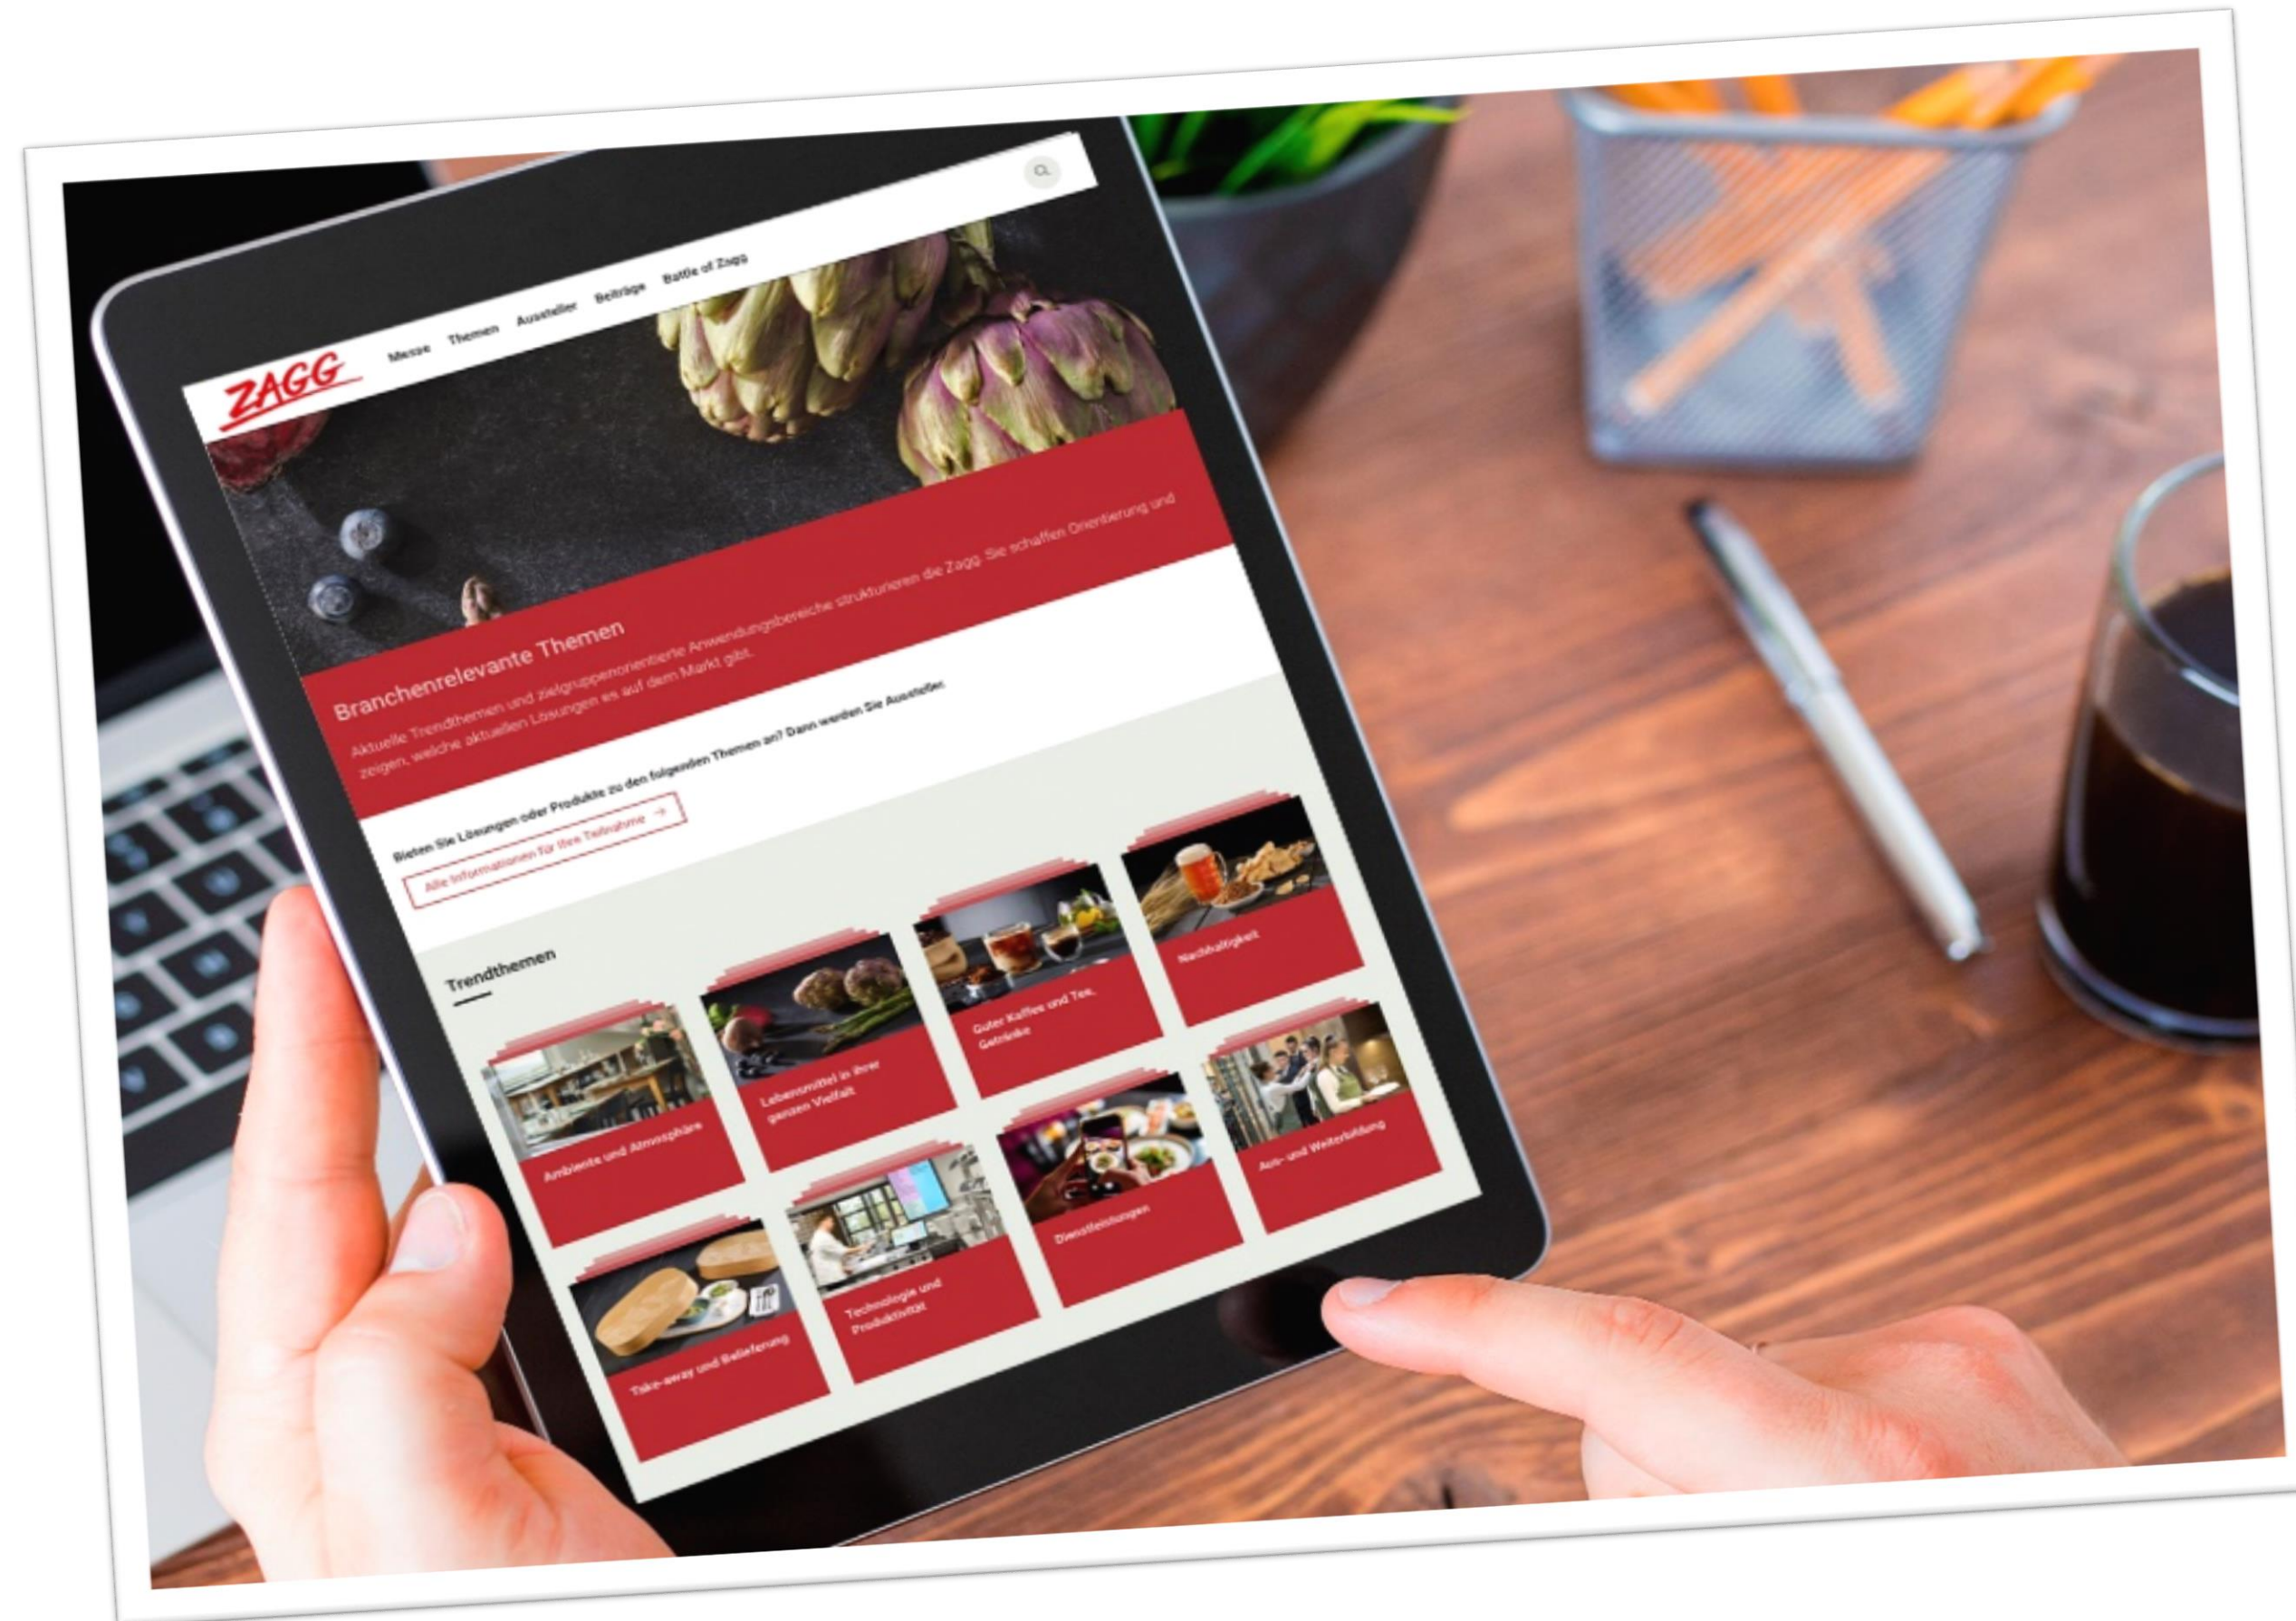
ZAGG

Messe Themen Aussteller Beiträge Battle of Zagg

Branchenrelevante Themen

Aktuelle Trendthemen und zielgruppenorientierte Anwendungsbereiche strukturieren die Zagg. Sie schaffen Orientierung und zeigen, welche aktuellen Lösungen es auf dem Markt gibt.

Bieten Sie Lösungen oder Produkte zu den folgenden Themen an? Dann werden Sie Aussteller.

Alle Informationen für Ihre Teilnahme →

Trendthemen

Nachhaltigkeit

Guter Kaffee und Tee, Getränke

Lebensmittel in ihrer ganzen Vielfalt

Ambiente und Atmosphäre

Aus- und Weiterbildung

Dienstleistungen

Technologie und Produktivität

Take-away und Belieferung